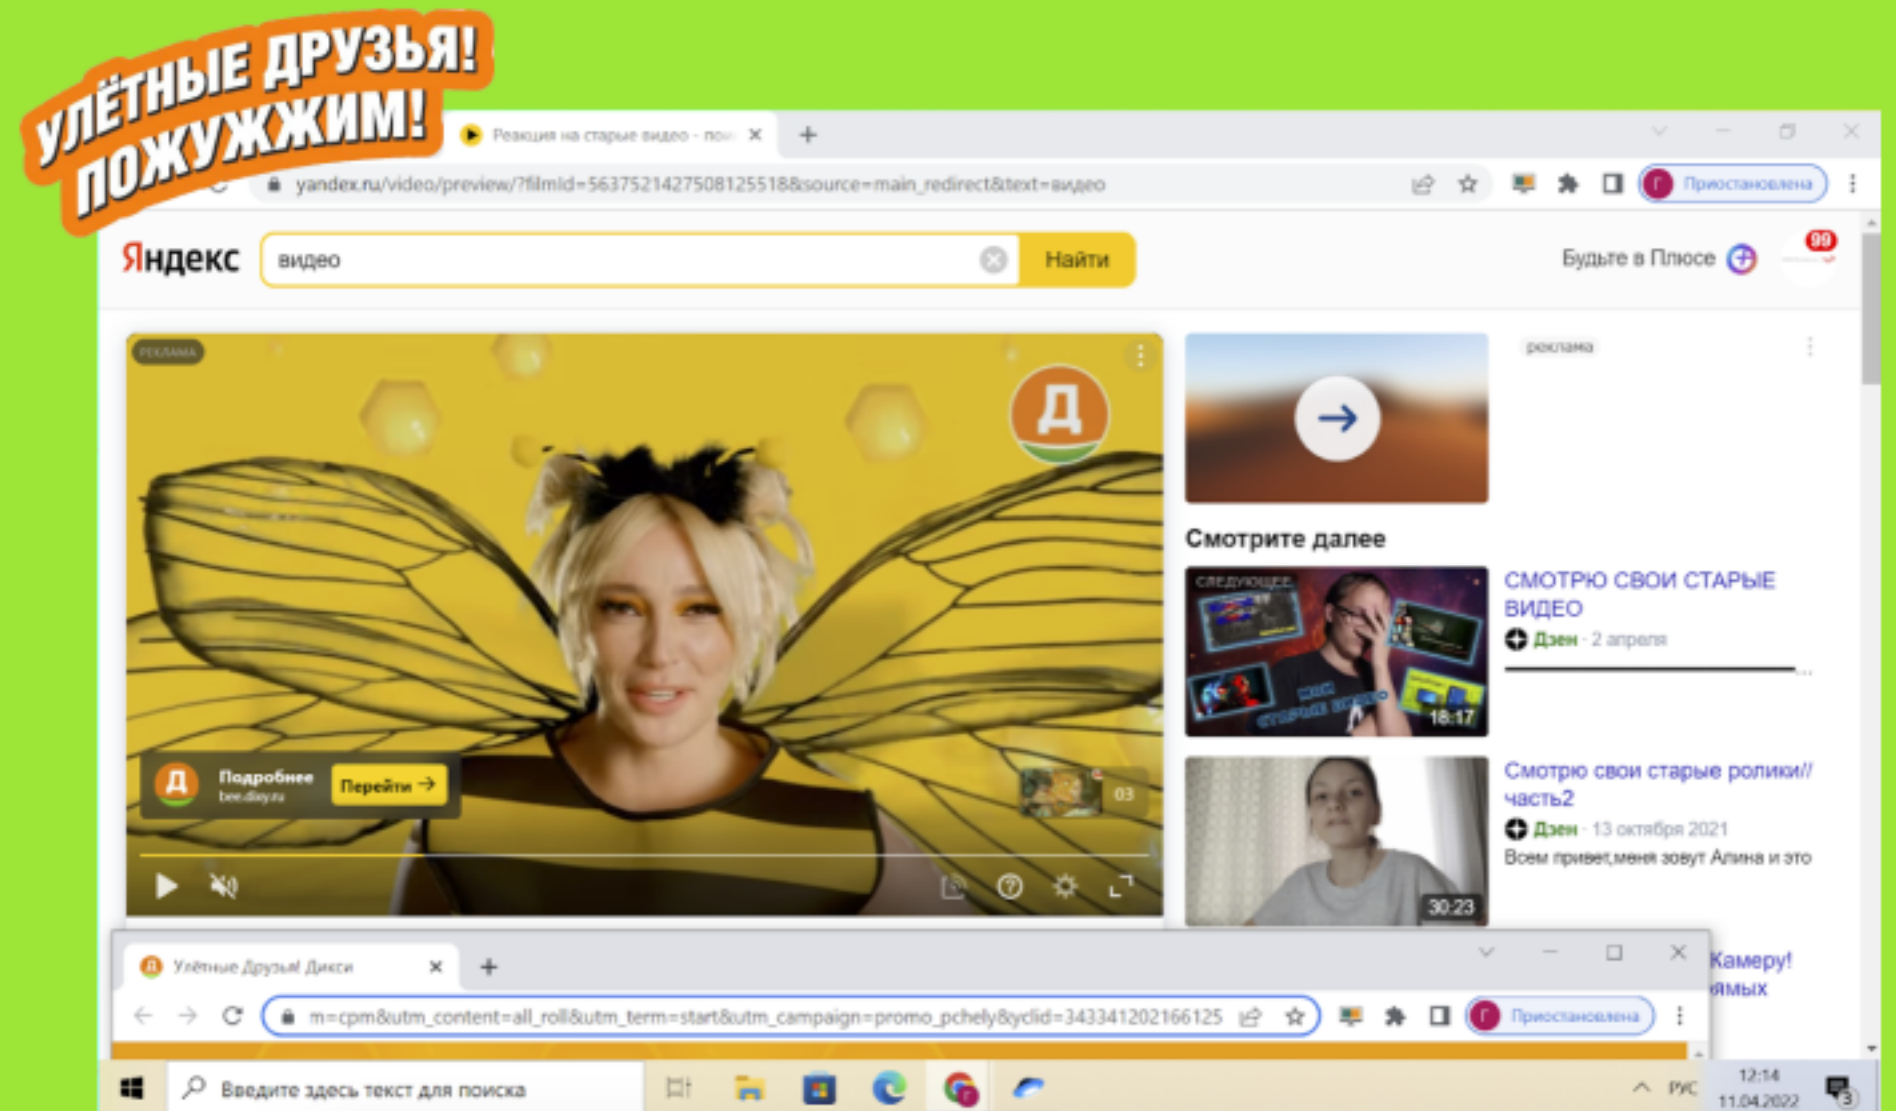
УЛЁТНЫЕ ДРУЗЬЯ!
ПОЖУЖЖИМ!

Реакция на старые видео - по...

yandex.ru/video/preview/?filmId=5637521427508125518&source=main_redirect&text=видео

Приостановлена

Яндекс

видео

Найти

Будьте в Плюсе

99

РЕКЛАМА

Д

Подробнее
bee.dixy.ru

Перейти

03

реклама

Смотрите далее

СЛЕДУЮЩЕЕ

18:17

СМОТРЮ СВОИ СТАРЫЕ ВИДЕО

Дзен · 2 апреля

Смотрю свои старые ролики// часть2

Дзен · 13 октября 2021

Всем привет,меня зовут Алина и это

30:23

Улётные Друзья! Дикси

m=cpm&utm_content=all_roll&utm_term=start&utm_campaign=promo_pchely&yclid=343341202166125

Приостановлена

Камеру!
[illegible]ямых

Введите здесь текст для поиска

РУС

12:14
11.04.2022

3